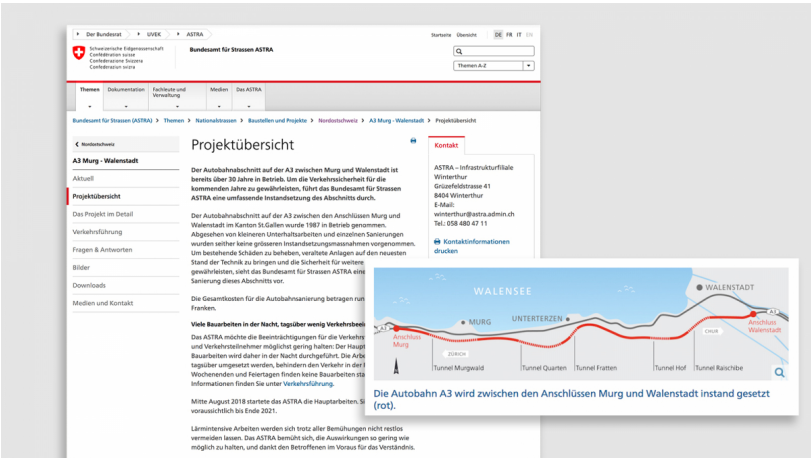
Der Bundesrat > UVEK > ASTRA

Startseite Übersicht DE FR IT EN

Schweizerische Eidgenossenschaft
Confédération suisse
Confederazione Svizzera
Confederaziun svizra

Bundesamt für Strassen ASTRA

Themen A-Z

Themen | Dokumentation | Fachleute und Verwaltung | Medien | Das ASTRA

Bundesamt für Strassen (ASTRA) > Themen > Nationalstrassen > Baustellen und Projekte > Nordostschweiz > A3 Murg - Walenstadt > Projektübersicht

< Nordostschweiz

A3 Murg - Walenstadt

Aktuell
Projektübersicht
Das Projekt im Detail
Verkehrsführung
Fragen & Antworten
Bilder
Downloads
Medien und Kontakt

Projektübersicht

Der Autobahnabschnitt auf der A3 zwischen Murg und Walenstadt ist bereits über 30 Jahre in Betrieb. Um die Verkehrssicherheit für die kommenden Jahre zu gewährleisten, führt das Bundesamt für Strassen ASTRA eine umfassende Instandsetzung des Abschnitts durch.

Der Autobahnabschnitt auf der A3 zwischen den Anschlüssen Murg und Walenstadt im Kanton St.Gallen wurde 1987 in Betrieb genommen. Abgesehen von kleineren Unterhaltsarbeiten und einzelnen Sanierungen wurden seither keine grösseren Instandsetzungsmassnahmen vorgenommen. Um bestehende Schäden zu beheben, veraltete Anlagen auf den neuesten Stand der Technik zu bringen und die Sicherheit für weitere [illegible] gewährleisten, sieht das Bundesamt für Strassen ASTRA eine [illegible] Sanierung dieses Abschnitts vor.

Die Gesamtkosten für die Autobahnsanierung betragen run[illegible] Franken.

Viele Bauarbeiten in der Nacht, tagsüber wenig Verkehrsbeei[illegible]

Das ASTRA möchte die Beeinträchtigungen für die Verkehrs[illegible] und Verkehrsteilnehmer möglichst gering halten: Der Haupt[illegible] Bauarbeiten wird daher in der Nacht durchgeführt. Die Arbe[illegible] tagsüber umgesetzt werden, behindern den Verkehr in der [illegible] Wochenenden und Feiertagen finden keine Bauarbeiten sta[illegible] Informationen finden Sie unter Verkehrsführung.

Mitte August 2018 startete das ASTRA die Hauptarbeiten. Si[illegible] voraussichtlich bis Ende 2021.

Lärmintensive Arbeiten werden sich trotz aller Bemühungen nicht restlos vermeiden lassen. Das ASTRA bemüht sich, die Auswirkungen so gering wie möglich zu halten, und dankt den Betroffenen im Voraus für das Verständnis.

Kontakt

ASTRA – Infrastrukturfiliale Winterthur
Grüzefeldstrasse 41
8404 Winterthur
E-Mail:
winterthur@astra.admin.ch
Tel.: 058 480 47 11

Kontaktinformationen drucken

WALENSEE
WALENSTADT
MURG
UNTERTERZEN
A3
A3
ZÜRICH
CHUR
Anschluss Murg
Anschluss Walenstadt
Tunnel Murgwald
Tunnel Quarten
Tunnel Fratten
Tunnel Hof
Tunnel Raischibe

Die Autobahn A3 wird zwischen den Anschlüssen Murg und Walenstadt instand gesetzt (rot).